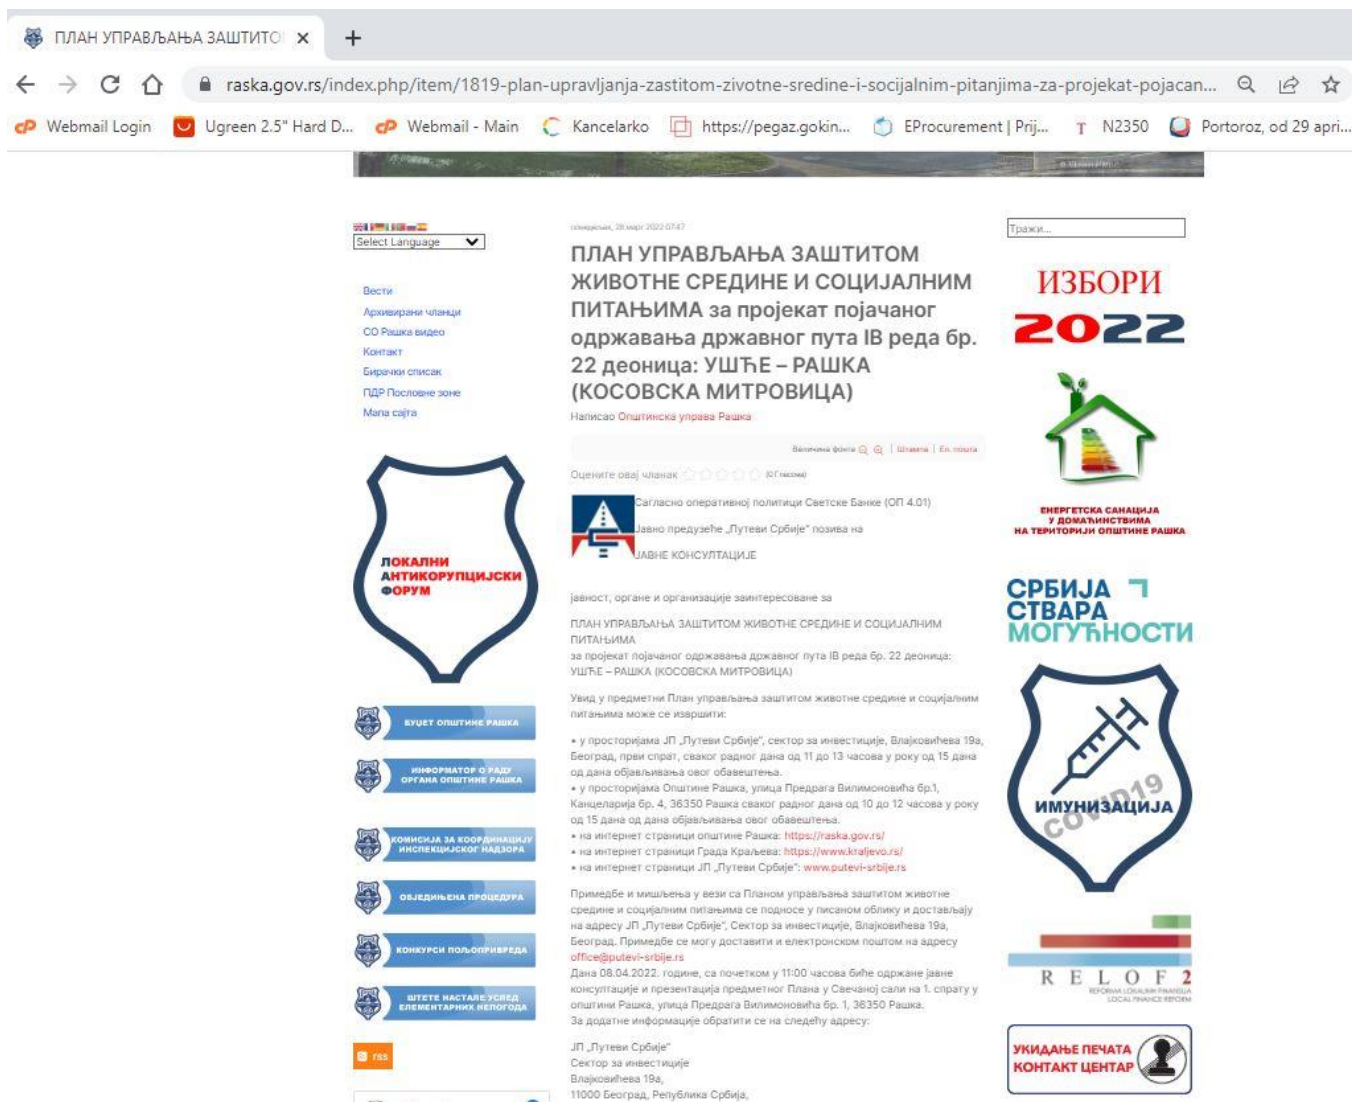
ПЛАН УПРАВЉАЊА ЗАШТИТО ×

raska.gov.rs/index.php/item/1819-plan-upravljanja-zastitom-zivotne-sredine-i-socijalnim-pitanjima-za-projekat-pojacan...

Webmail Login | Ugreen 2.5" Hard D... | Webmail - Main | Kancelarko | https://pegaz.gokin... | EProcurement | Prij... | N2350 | Portoroz, od 29 apri...

Select Language

Вести
Архивирани чланци
СО Рашка видео
Контакт
Бирачки списак
ПДР Пословне зоне
Мапа сајта

ЛОКАЛНИ АНТИКОРУПЦИЈСКИ ФОРУМ

БУЏЕТ ОПШТИНЕ РАШКА
ИНФОРМАТОР О РАДУ ОРГАНА ОПШТИНЕ РАШКА
КОМИСИЈА ЗА КООРДИНАЦИЈУ ИНСПЕКЦИЈСКОГ НАДЗОРА
ОБЈЕДИЊЕНА ПРОЦЕДУРА
КОНКУРСИ ПОЉОПРИВРЕДА
ШТЕТЕ НАСТАЛЕ УСЛЕД ЕЛЕМЕНТАРНИХ НЕПОГОДА

rss

понедељак, 28 март 2022 07:47

ПЛАН УПРАВЉАЊА ЗАШТИТОМ ЖИВОТНЕ СРЕДИНЕ И СОЦИЈАЛНИМ ПИТАЊИМА за пројекат појачаног одржавања државног пута IB реда бр. 22 деоница: УШЋЕ – РАШКА (КОСОВСКА МИТРОВИЦА)

Написао Општинска управа Рашка

Величина фонта | Штампа | Ел. пошта

Оцените овај чланак (0 гласова)

Сагласно оперативној политици Светске Банке (ОП 4.01)

Јавно предузеће „Путеви Србије" позива на

ЈАВНЕ КОНСУЛТАЦИЈЕ

јавност, органе и организације заинтересоване за

ПЛАН УПРАВЉАЊА ЗАШТИТОМ ЖИВОТНЕ СРЕДИНЕ И СОЦИЈАЛНИМ ПИТАЊИМА
за пројекат појачаног одржавања државног пута IB реда бр. 22 деоница: УШЋЕ – РАШКА (КОСОВСКА МИТРОВИЦА)

Увид у предметни План управљања заштитом животне средине и социјалним питањима може се извршити:

• у просторијама ЈП „Путеви Србије", сектор за инвестиције, Влајковићева 19а, Београд, први спрат, сваког радног дана од 11 до 13 часова у року од 15 дана од дана објављивања овог обавештења.
• у просторијама Општине Рашка, улица Предрага Вилимоновића бр.1, Канцеларија бр. 4, 36350 Рашка сваког радног дана од 10 до 12 часова у року од 15 дана од дана објављивања овог обавештења.
• на интернет страници општине Рашка: https://raska.gov.rs/
• на интернет страници Града Краљева: https://www.kraljevo.rs/
• на интернет страници ЈП „Путеви Србије": www.putevi-srbije.rs

Примедбе и мишљења у вези са Планом управљања заштитом животне средине и социјалним питањима се подносе у писаном облику и достављају на адресу ЈП „Путеви Србије", Сектор за инвестиције, Влајковићева 19а, Београд. Примедбе се могу доставити и електронском поштом на адресу office@putevi-srbije.rs
Дана 08.04.2022. године, са почетком у 11:00 часова биће одржане јавне консултације и презентација предметног Плана у Свечаној сали на 1. спрату у општини Рашка, улица Предрага Вилимоновића бр. 1, 36350 Рашка.
За додатне информације обратити се на следећу адресу:

ЈП „Путеви Србије"
Сектор за инвестиције
Влајковићева 19а,
11000 Београд, Република Србија,

Тражи...

ИЗБОРИ 2022

ЕНЕРГЕТСКА САНАЦИЈА У ДОМАЋИНСТВИМА НА ТЕРИТОРИЈИ ОПШТИНЕ РАШКА

СРБИЈА СТВАРА МОГУЋНОСТИ

ИМУНИЗАЦИЈА COVID19

R E L O F 2
РЕФОРМА ЛОКАЛНИХ ФИНАНСИЈА
LOCAL FINANCE REFORM

УКИДАЊЕ ПЕЧАТА КОНТАКТ ЦЕНТАР